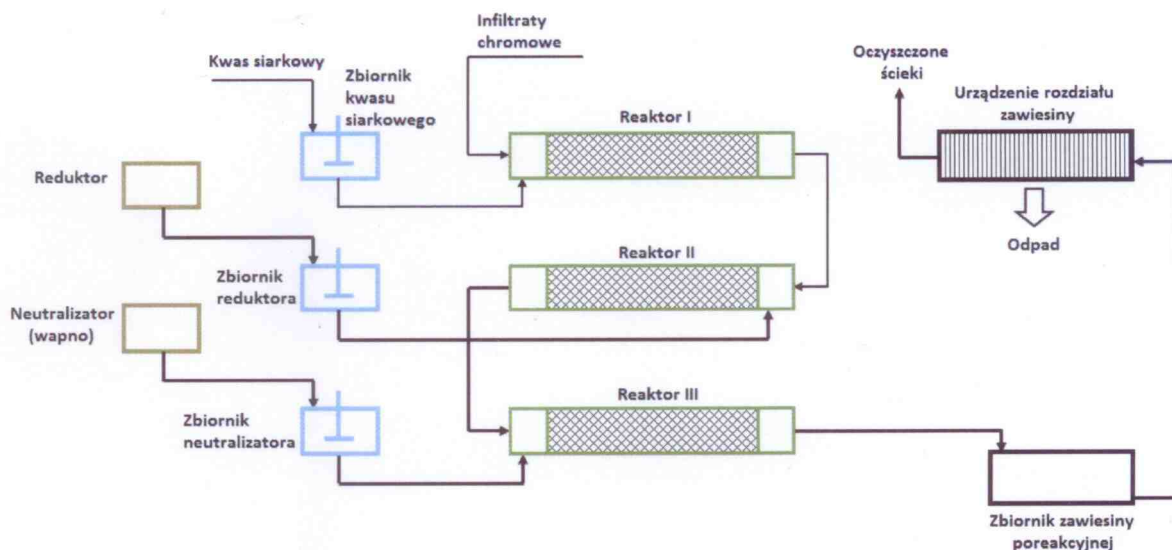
Infiltraty chromowe

Kwas siarkowy

Zbiornik kwasu siarkowego

Oczyszczone ścieki

Urządzenie rozdziału zawiesiny

Reaktor I

Reduktor

Odpad

Reaktor II

Zbiornik reduktora

Neutralizator (wapno)

Reaktor III

Zbiornik neutralizatora

Zbiornik zawiesiny poreakcyjnej